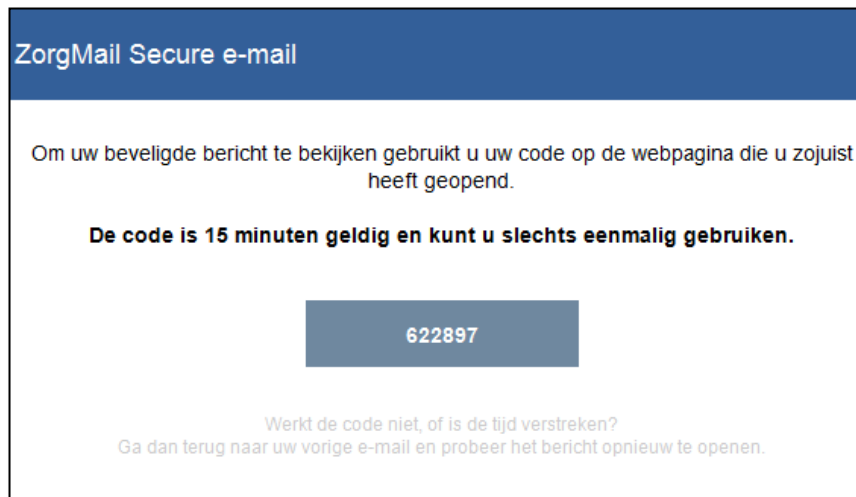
ZorgMail Secure e-mail

Om uw beveligde bericht te bekijken gebruikt u uw code op de webpagina die u zojuist heeft geopend.

**De code is 15 minuten geldig en kunt u slechts eenmalig gebruiken.**

622897

Werkt de code niet, of is de tijd verstreken?
Ga dan terug naar uw vorige e-mail en probeer het bericht opnieuw te openen.